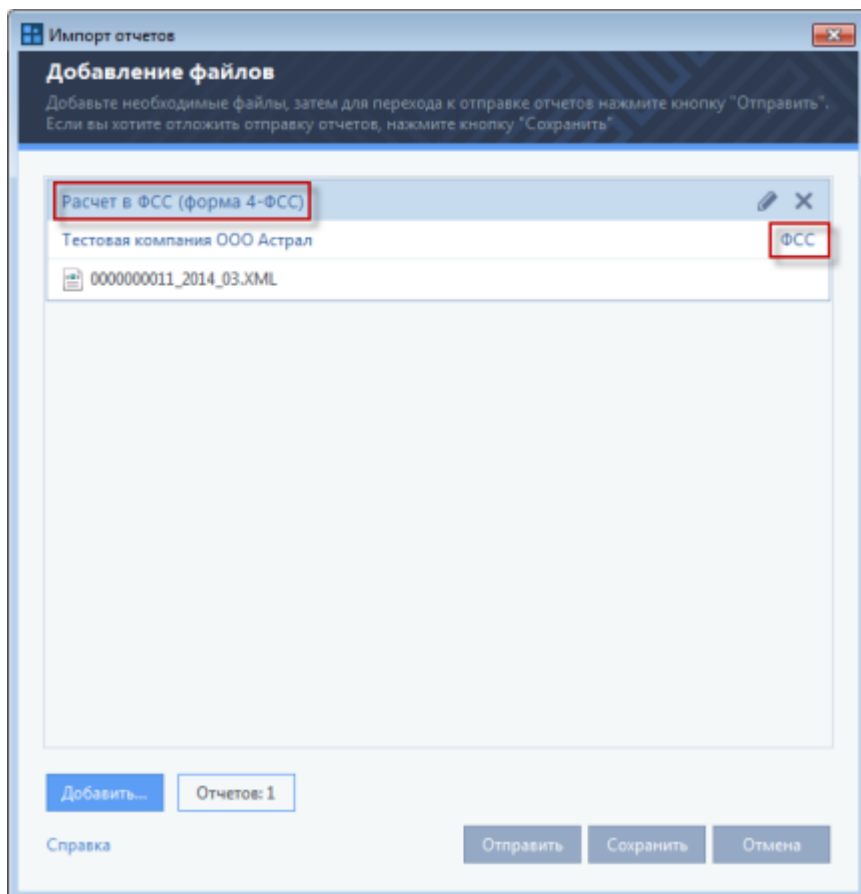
Импорт отчетов

Добавление файлов

Добавьте необходимые файлы, затем для перехода к отправке отчетов нажмите кнопку "Отправить". Если вы хотите отложить отправку отчетов, нажмите кнопку "Сохранить"

Расчет в ФСС (форма 4-ФСС)

Тестовая компания ООО Астрал

ФСС

0000000011_2014_03.XML

Добавить...

Отчетов: 1

Справка

Отправить

Сохранить

Отмена